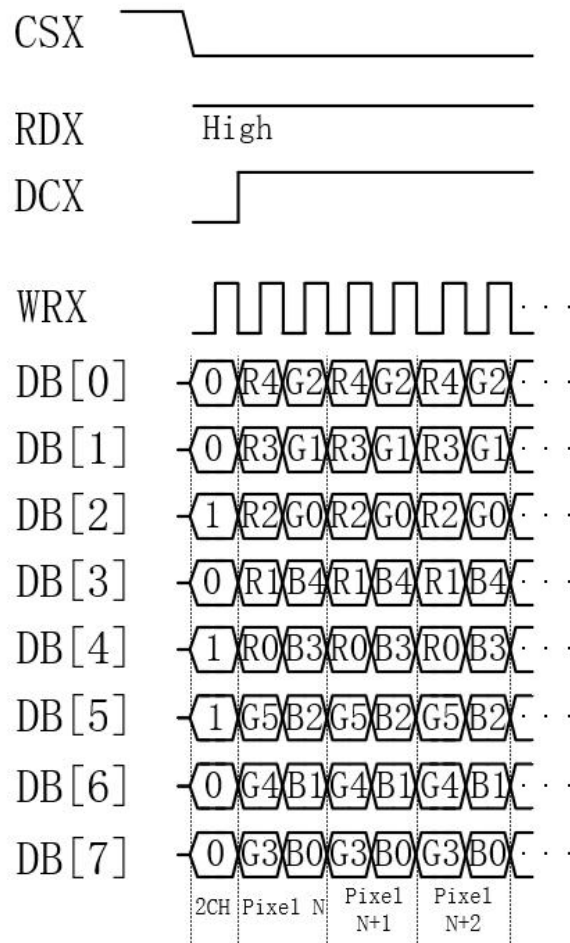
CSX

RDX High

DCX

WRX

DB[0] 0 R4 G2 R4 G2 R4 G2

DB[1] 0 R3 G1 R3 G1 R3 G1

DB[2] 1 R2 G0 R2 G0 R2 G0

DB[3] 0 R1 B4 R1 B4 R1 B4

DB[4] 1 R0 B3 R0 B3 R0 B3

DB[5] 1 G5 B2 G5 B2 G5 B2

DB[6] 0 G4 B1 G4 B1 G4 B1

DB[7] 0 G3 B0 G3 B0 G3 B0

2CH Pixel N Pixel N+1 Pixel N+2